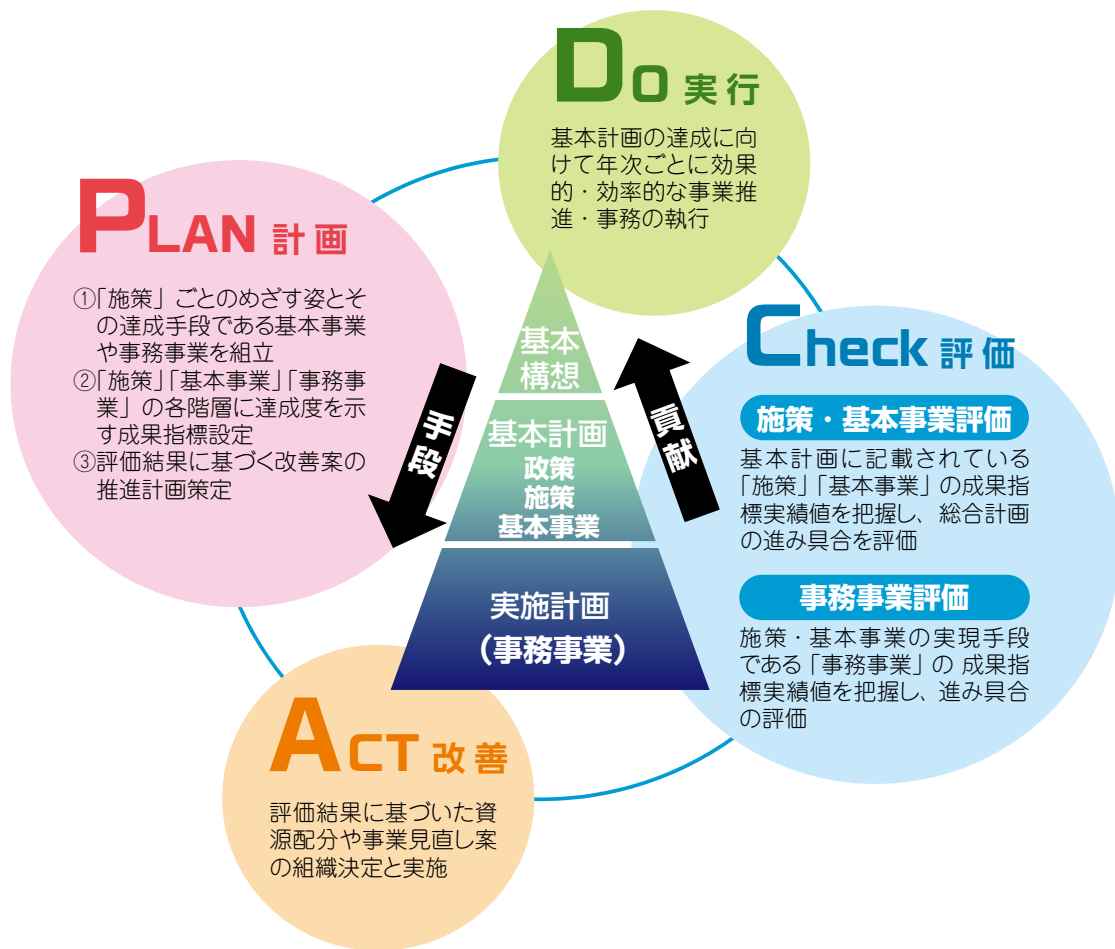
Do 実行

基本計画の達成に向けて年次ごとに効果的・効率的な事業推進・事務の執行

PLAN 計画

①「施策」ごとのめざす姿とその達成手段である基本事業や事務事業を組立
②「施策」「基本事業」「事務事業」の各階層に達成度を示す成果指標設定
③評価結果に基づく改善案の推進計画策定

手段

基本構想

基本計画
政策
施策
基本事業

実施計画
（事務事業）

貢献

Check 評価

施策・基本事業評価

基本計画に記載されている「施策」「基本事業」の成果指標実績値を把握し、総合計画の進み具合を評価

事務事業評価

施策・基本事業の実現手段である「事務事業」の 成果指標実績値を把握し、進み具合の評価

ACT 改善

評価結果に基づいた資源配分や事業見直し案の組織決定と実施